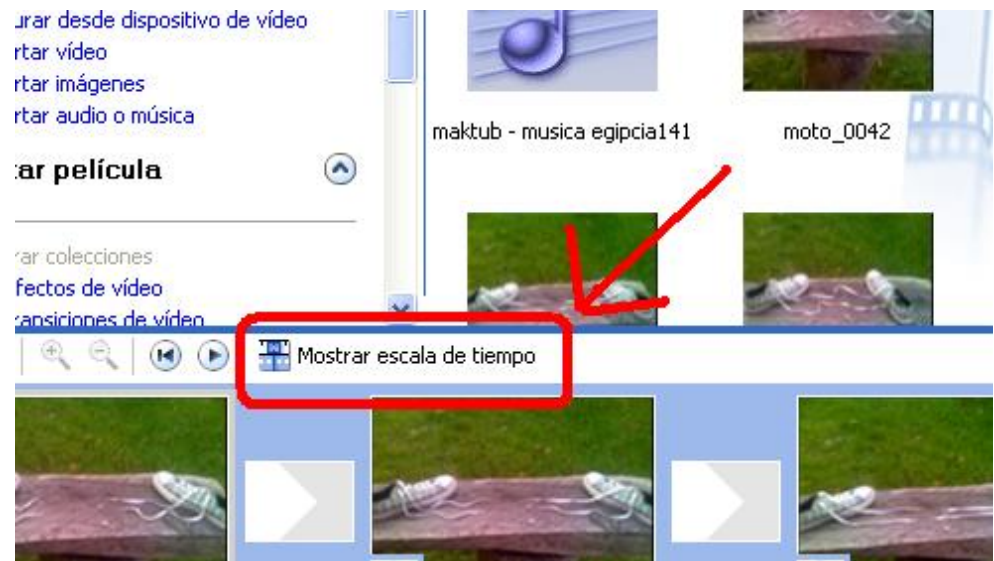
urar desde dispositivo de vídeo
rtar vídeo
rtar imágenes
rtar audio o música

tar película

rar colecciones
fectos de vídeo
ansiciones de vídeo

maktub - musica egipcia141

moto_0042

Mostrar escala de tiempo